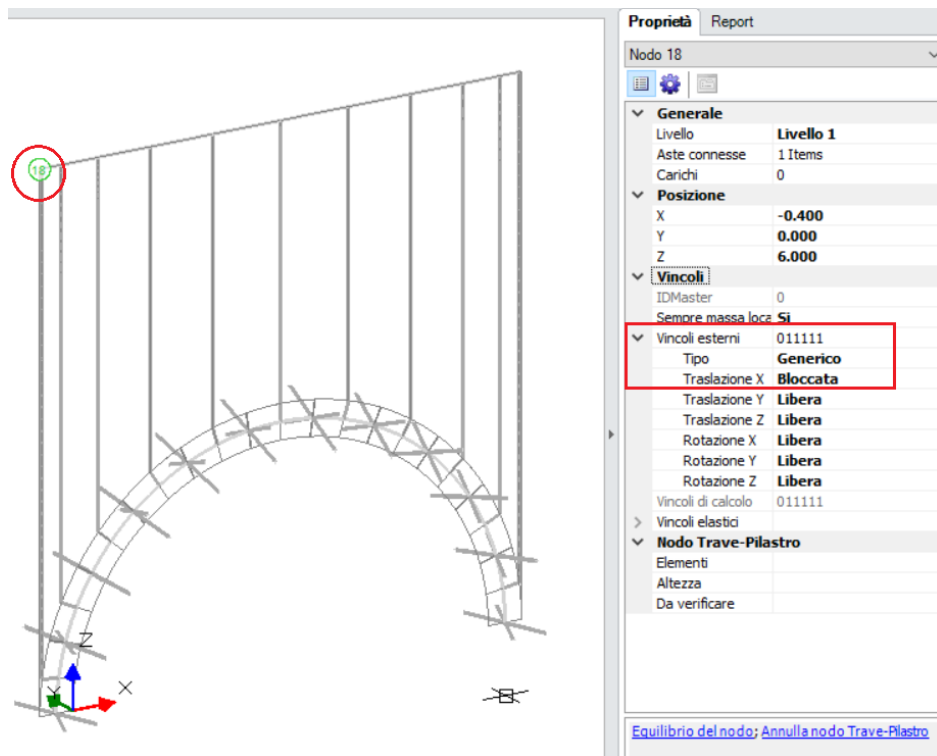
18

Z
Y
X

Proprietà | Report

Nodo 18

| | |
|---|---|
| **Generale** | |
| Livello | **Livello 1** |
| Aste connesse | 1 Items |
| Carichi | 0 |
| **Posizione** | |
| X | **-0.400** |
| Y | **0.000** |
| Z | **6.000** |
| **Vincoli** | |
| IDMaster | 0 |
| Sempre massa loca | **Si** |
| Vincoli esterni | 011111 |
| Tipo | **Generico** |
| Traslazione X | **Bloccata** |
| Traslazione Y | **Libera** |
| Traslazione Z | **Libera** |
| Rotazione X | **Libera** |
| Rotazione Y | **Libera** |
| Rotazione Z | **Libera** |
| Vincoli di calcolo | 011111 |
| Vincoli elastici | |
| **Nodo Trave-Pilastro** | |
| Elementi | |
| Altezza | |
| Da verificare | |

Equilibrio del nodo; Annulla nodo Trave-Pilastro